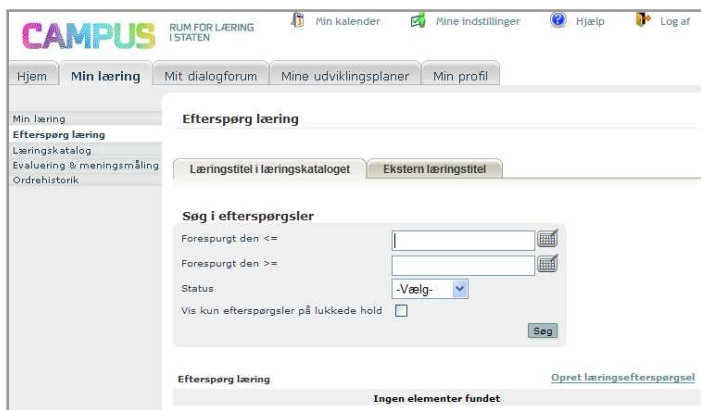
CAMPUS RUM FOR LÆRING I STATEN

Min kalender Mine indstillinger Hjælp Log af

Hjem Min læring Mit dialogforum Mine udviklingsplaner Min profil

Min læring
Efterspørg læring
Læringskatalog
Evaluering & meningsmåling
Ordrehistorik

Efterspørg læring

Læringstitel i læringskataloget Ekstern læringstitel

Søg i efterspørgsler

Forespurgt den <=

Forespurgt den >=

Status -Vælg-

Vis kun efterspørgsler på lukkede hold

Søg

Efterspørg læring

Opret læringsefterspørgsel

Ingen elementer fundet